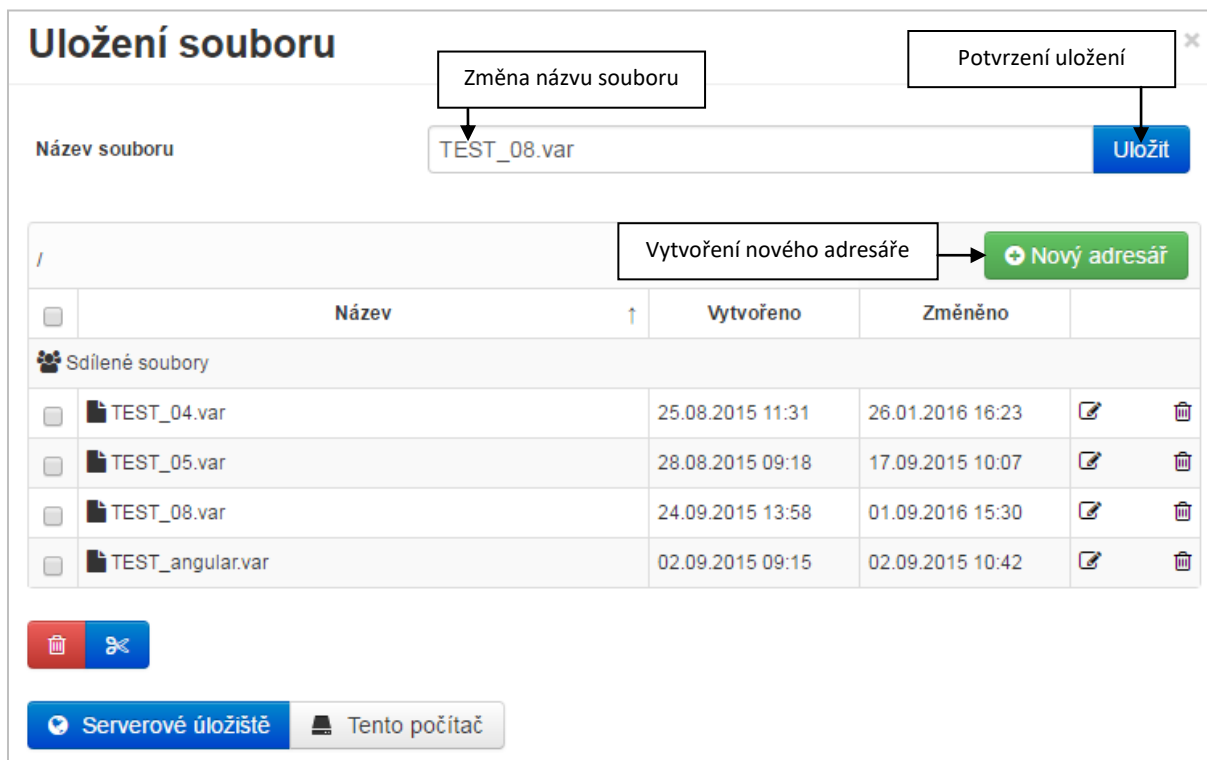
Uložení souboru

×

Změna názvu souboru

Potvrzení uložení

Název souboru

TEST_08.var

Uložit

/

Vytvoření nového adresáře

Nový adresář

| | Název ↑ | Vytvořeno | Změněno | | |
|---|---|---|---|---|---|
| Sdílené soubory | | | | | |
| | TEST_04.var | 25.08.2015 11:31 | 26.01.2016 16:23 | | |
| | TEST_05.var | 28.08.2015 09:18 | 17.09.2015 10:07 | | |
| | TEST_08.var | 24.09.2015 13:58 | 01.09.2016 15:30 | | |
| | TEST_angular.var | 02.09.2015 09:15 | 02.09.2015 10:42 | | |

Serverové úložiště

Tento počítač